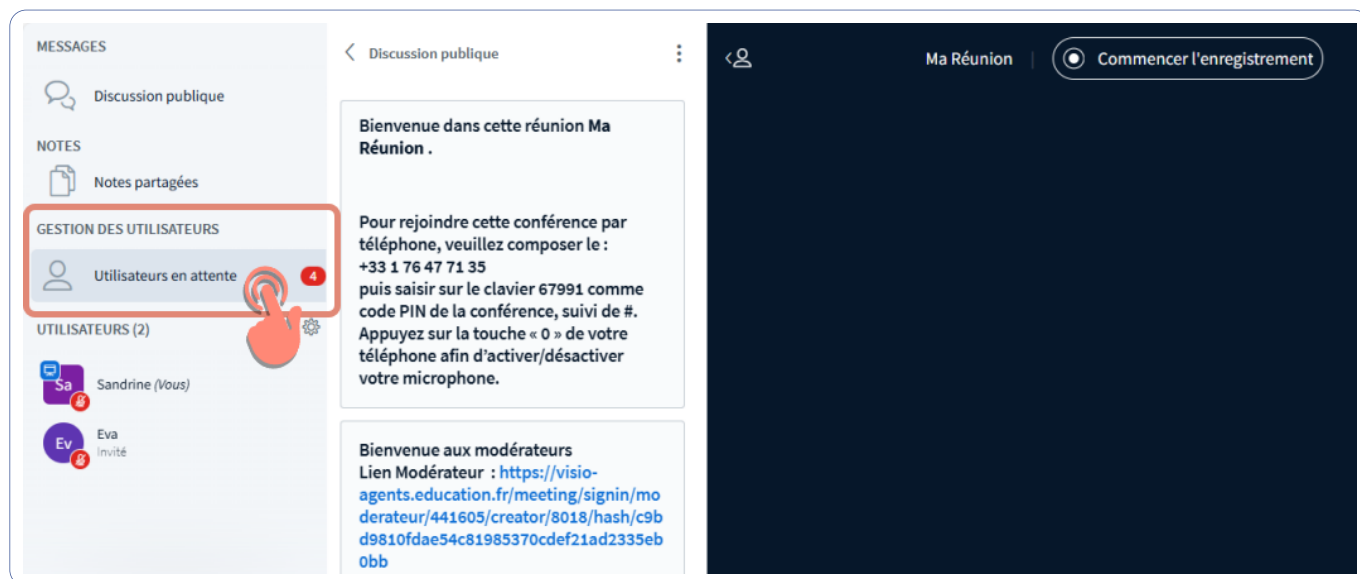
MESSAGES

Discussion publique

NOTES

Notes partagées

GESTION DES UTILISATEURS

Utilisateurs en attente 4

UTILISATEURS (2)

Sa Sandrine (Vous)

Ev Eva
Invité

Discussion publique

Bienvenue dans cette réunion Ma Réunion .

Pour rejoindre cette conférence par téléphone, veuillez composer le :
+33 1 76 47 71 35
puis saisir sur le clavier 67991 comme code PIN de la conférence, suivi de #.
Appuyez sur la touche « 0 » de votre téléphone afin d'activer/désactiver votre microphone.

Bienvenue aux modérateurs
Lien Modérateur : https://visio-agents.education.fr/meeting/signin/moderateur/441605/creator/8018/hash/c9bd9810fdae54c81985370cdef21ad2335eb0bb

Ma Réunion

Commencer l'enregistrement